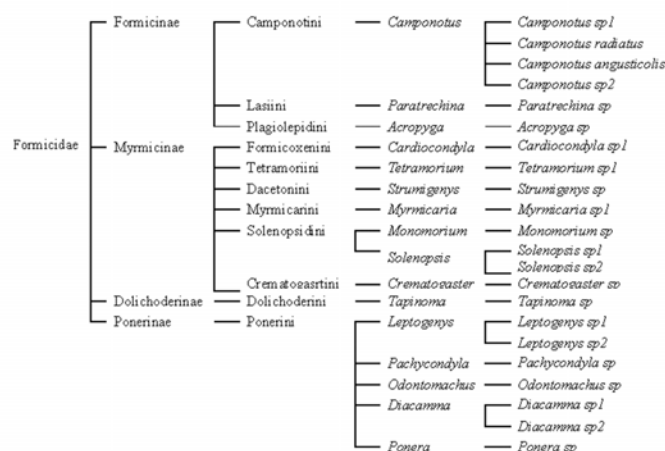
Formicidae

Formicinae
Camponotini — Camponotus — Camponotus sp1
Camponotus radiatus
Camponotus angusticolis
Camponotus sp2
Lasiini — Paratrechina — Paratrechina sp
Plagiolepidini — Acropyga — Acropyga sp

Myrmicinae
Formicoxenini — Cardiocondyla — Cardiocondyla sp1
Tetramoriini — Tetramorium — Tetramorium sp1
Dacetonini — Strumigenys — Strumigenys sp
Myrmicarini — Myrmicaria — Myrmicaria sp1
Solenopsidini — Monomorium — Monomorium sp
Solenopsis — Solenopsis sp1
Solenopsis sp2
Crematogasrtini — Crematogaster — Crematogaster sp

Dolichoderinae — Dolichoderini — Tapinoma — Tapinoma sp

Ponerinae — Ponerini — Leptogenys — Leptogenys sp1
Leptogenys sp2
Pachycondyla — Pachycondyla sp
Odontomachus — Odontomachus sp
Diacamma — Diacamma sp1
Diacamma sp2
Ponera — Ponera sp